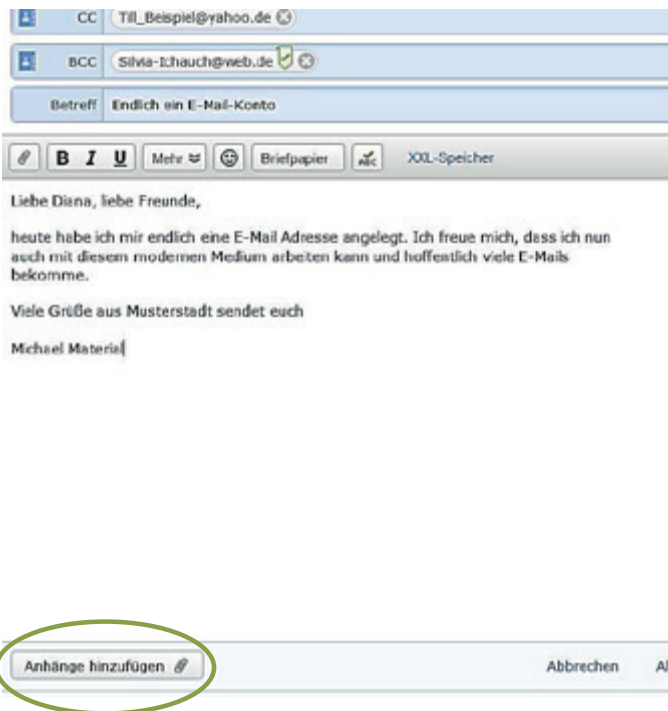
CC Till_Beispiel@yahoo.de

BCC Silvia-Ichauch@web.de

Betreff Endlich ein E-Mail-Konto

B I U Mehr Briefpapier XXL-Speicher

Liebe Diana, liebe Freunde,

heute habe ich mir endlich eine E-Mail Adresse angelegt. Ich freue mich, dass ich nun auch mit diesem modernen Medium arbeiten kann und hoffentlich viele E-Mails bekomme.

Viele Grüße aus Musterstadt sendet euch

Michael Material

Anhänge hinzufügen

Abbrechen

Al